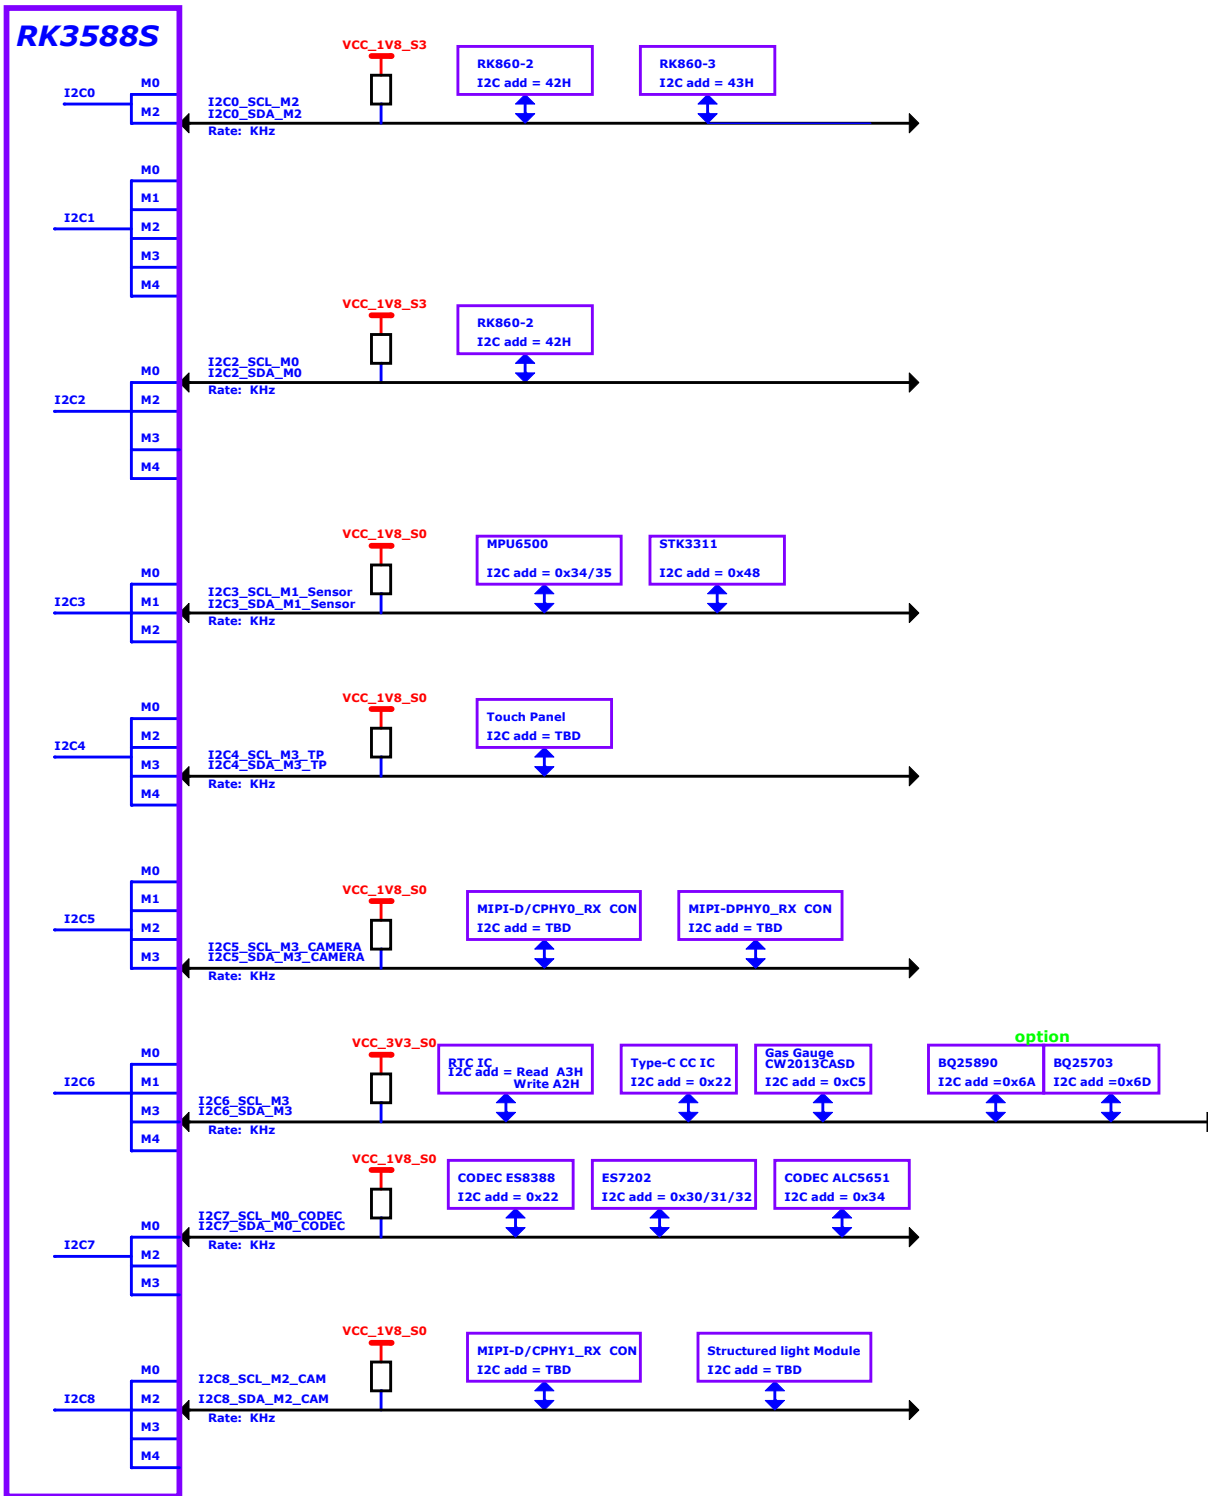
RK3588S

I2C0
M0
M2
VCC_1V8_S3
I2C0_SCL_M2
I2C0_SDA_M2
Rate: KHz
RK860-2
I2C add = 42H
RK860-3
I2C add = 43H

I2C1
M0
M1
M2
M3
M4

I2C2
M0
M2
M3
M4
VCC_1V8_S3
I2C2_SCL_M0
I2C2_SDA_M0
Rate: KHz
RK860-2
I2C add = 42H

I2C3
M0
M1
M2
VCC_1V8_S0
I2C3_SCL_M1_Sensor
I2C3_SDA_M1_Sensor
Rate: KHz
MPU6500
I2C add = 0x34/35
STK3311
I2C add = 0x48

I2C4
M0
M2
M3
M4
VCC_1V8_S0
I2C4_SCL_M3_TP
I2C4_SDA_M3_TP
Rate: KHz
Touch Panel
I2C add = TBD

I2C5
M0
M1
M2
M3
VCC_1V8_S0
I2C5_SCL_M3_CAMERA
I2C5_SDA_M3_CAMERA
Rate: KHz
MIPI-D/CPHY0_RX CON
I2C add = TBD
MIPI-DPHY0_RX CON
I2C add = TBD

I2C6
M0
M1
M3
M4
VCC_3V3_S0
I2C6_SCL_M3
I2C6_SDA_M3
Rate: KHz
RTC IC
I2C add = Read A3H
Write A2H
Type-C CC IC
I2C add = 0x22
Gas Gauge
CW2013CASD
I2C add = 0xC5
option
BQ25890
I2C add =0x6A
BQ25703
I2C add =0x6D

I2C7
M0
M2
M3
VCC_1V8_S0
I2C7_SCL_M0_CODEC
I2C7_SDA_M0_CODEC
Rate: KHz
CODEC ES8388
I2C add = 0x22
ES7202
I2C add = 0x30/31/32
CODEC ALC5651
I2C add = 0x34

I2C8
M0
M2
M3
M4
VCC_1V8_S0
I2C8_SCL_M2_CAM
I2C8_SDA_M2_CAM
Rate: KHz
MIPI-D/CPHY1_RX CON
I2C add = TBD
Structured light Module
I2C add = TBD